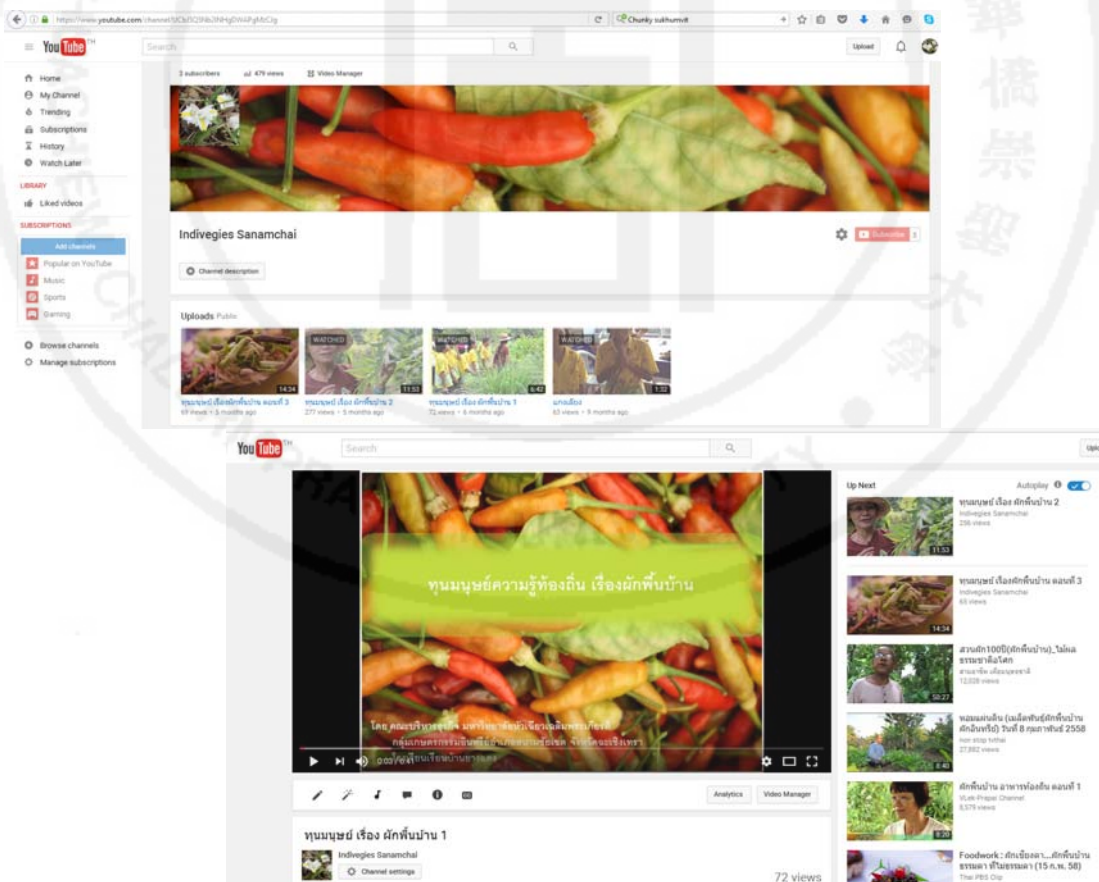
https://www.youtube.com/channel/UCbd29NbJ9NHgDW4PgMcCig

Chunky sukhumvit

YouTube TH

Search

Upload

Home
My Channel
Trending
Subscriptions
History
Watch Later

LIBRARY
Liked videos

SUBSCRIPTIONS
Add channels
Popular on YouTube
Music
Sports
Gaming

Browse channels
Manage subscriptions

3 subscribers 479 views Video Manager

Indivegies Sanamchai

Subscribe 3

Channel description

Uploads Public

14:34
ทุนมนุษย์ เรื่องผักพื้นบ้าน ตอนที่ 3
68 views • 5 months ago

WATCHED 11:53
ทุนมนุษย์ เรื่อง ผักพื้นบ้าน 2
277 views • 5 months ago

WATCHED 6:42
ทุนมนุษย์ เรื่อง ผักพื้นบ้าน 1
72 views • 6 months ago

WATCHED 1:32
แกงเลียง
63 views • 9 months ago

YouTube TH

Search

ทุนมนุษย์ความรู้ท้องถิ่น เรื่องผักพื้นบ้าน

โดย คณะบริหารธุรกิจ มหาวิทยาลัยเชียงใหม่ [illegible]
กลุ่มเกษตรกร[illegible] จังหวัดฉะเชิงเทรา
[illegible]

0:03 / 6:42

Analytics Video Manager

ทุนมนุษย์ เรื่อง ผักพื้นบ้าน 1

Indivegies Sanamchai
Channel settings

72 views

Up Next
Autoplay

11:53
ทุนมนุษย์ เรื่อง ผักพื้นบ้าน 2
Indivegies Sanamchai
286 views

14:34
ทุนมนุษย์ เรื่องผักพื้นบ้าน ตอนที่ 3
Indivegies Sanamchai
65 views

50:27
สวนผัก100ปี(ผักพื้นบ้าน)_ไม่ผล ธรรมชาติอโศก
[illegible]
12,038 views

8:40
หอมแผ่นดิน (เมล็ดพันธุ์ผักพื้นบ้านผักอินทรีย์) วันที่ 8 กุมภาพันธ์ 2558
non stop tvthai
27,882 views

8:20
ผักพื้นบ้าน อาหารท้องถิ่น ตอนที่ 1
VLek-Prapai Channel
8,579 views

Foodwork : ผักเชียงดา...ผักพื้นบ้านธรรมดา ที่ไม่ธรรมดา (15 ก.พ. 58)
Thai PBS Clip